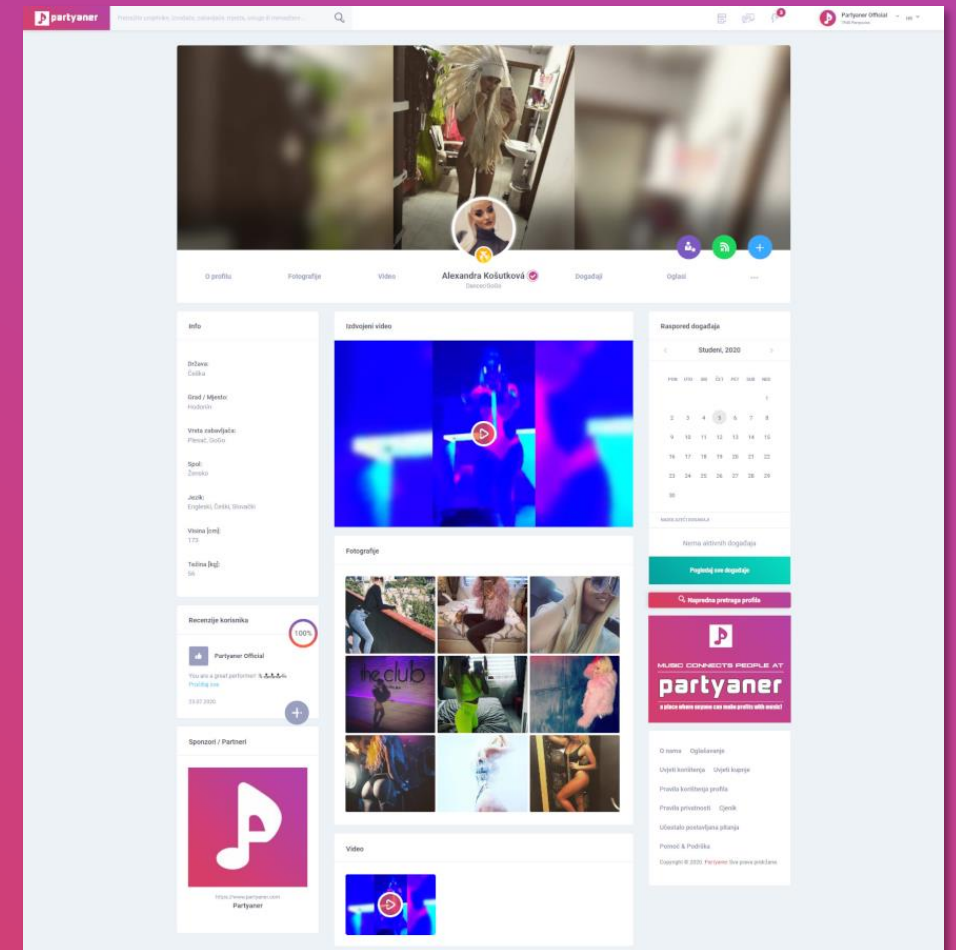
partyaner

Pretražite izvođače, lokacije, zabavljače, objekte, usluge ili rasvjeta...

3

Partyaner Official

HR

O profilu Fotografije Video

Alexandra Košutková

Plesač/GoGo

Događaji Oglasi ...

Info

Država:
Češka

Grad / Mjesto:
Hodonín

Vrsta zabavljača:
Plesač, GoGo

Spol:
Žensko

Jezik:
Engleski, Češki, Slovački

Visina [cm]:
175

Težina [kg]:
56

Recenzije korisnika

100%

Partyaner Official

You are a great performer!

Pročitaj sve

20.07.2020

Sponzori / Partneri

https://www.partyaner.com

Partyaner

Izdvojeni video

Fotografije

the club

Video

Raspored događaja

Studeni, 2020

| PON | UTO | SRI | ČET | PET | SUB | NED |
|---|---|---|---|---|---|---|
| | | | | | | 1 |
| 2 | 3 | 4 | 5 | 6 | 7 | 8 |
| 9 | 10 | 11 | 12 | 13 | 14 | 15 |
| 16 | 17 | 18 | 19 | 20 | 21 | 22 |
| 23 | 24 | 25 | 26 | 27 | 28 | 29 |
| 30 | | | | | | |

NADOLAZEĆI DOGAĐAJI

Nema aktivnih događaja

Pogledaj sve događaje

Napredna pretraga profila

MUSIC CONNECTS PEOPLE AT

partyaner

a place where anyone can make profits with music!

O nama Oglašavanje

Uvjeti korištenja Uvjeti kupnje

Pravila korištenja profila

Pravila privatnosti Cjenik

Učestalo postavljana pitanja

Pomoć & Podrška

Copyright © 2020. Partyaner Sva prava pridržana